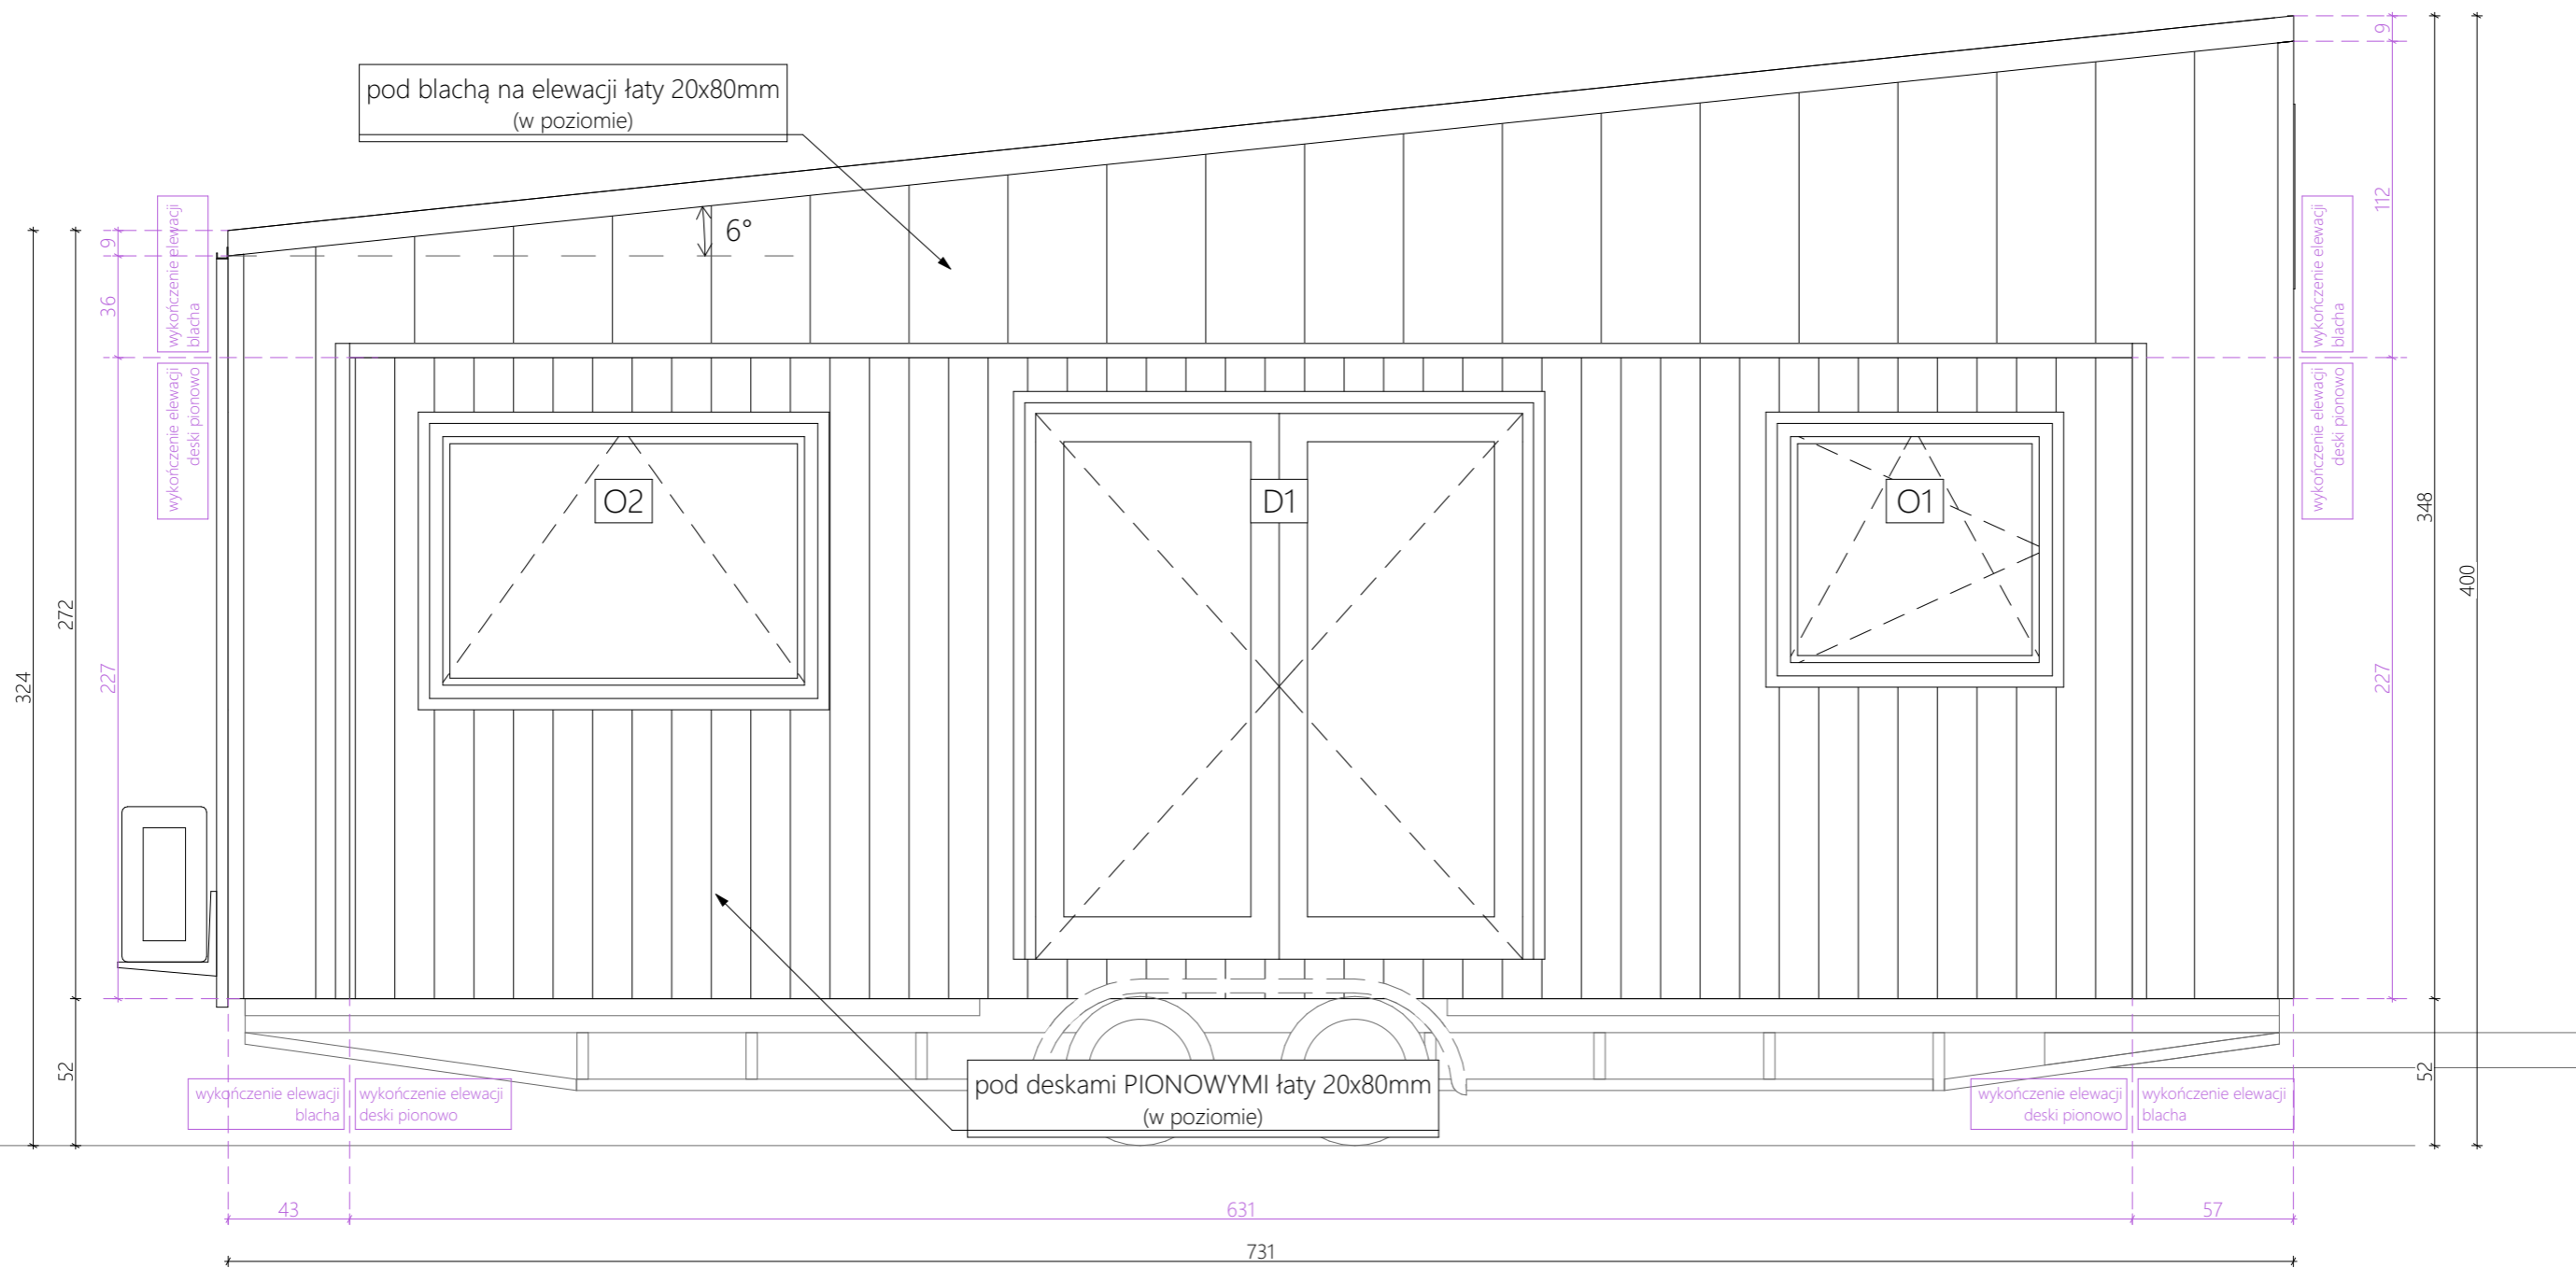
pod blachą na elewacji łaty 20x80mm
(w poziomie)

6°

9
36
227
272
324
52

wykończenie elewacji blacha
wykończenie elewacji deski pionowo

O2
D1
O1

wykończenie elewacji blacha
wykończenie elewacji deski pionowo

9
112
227
348
400
52

pod deskami PIONOWYMI łaty 20x80mm
(w poziomie)

wykończenie elewacji blacha
wykończenie elewacji deski pionowo
wykończenie elewacji deski pionowo
wykończenie elewacji blacha

43
631
57
731